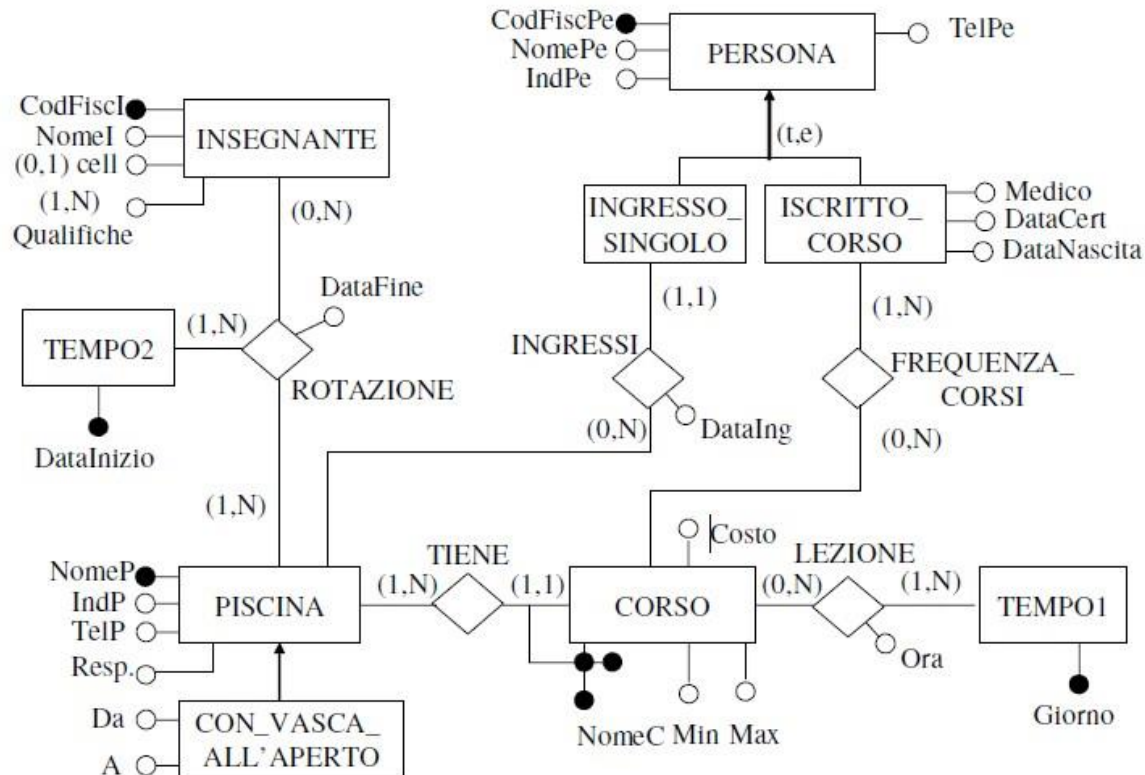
CodFiscPe
NomePe
IndPe
PERSONA
TelPe
CodFiscI
NomeI
(0,1) cell
(1,N)
Qualifiche
INSEGNANTE
(t,e)
INGRESSO_ SINGOLO
ISCRITTO_ CORSO
Medico
DataCert
DataNascita
(0,N)
DataFine
(1,1)
(1,N)
TEMPO2
(1,N)
ROTAZIONE
INGRESSI
FREQUENZA_ CORSI
DataIng
(0,N)
(0,N)
DataInizio
(1,N)
Costo
TIENE
LEZIONE
NomeP
IndP
TelP
Resp.
PISCINA
(1,N)
(1,1)
CORSO
(0,N)
(1,N)
TEMPO1
Ora
Da
A
CON_VASCA_ ALL'APERTO
NomeC Min Max
Giorno